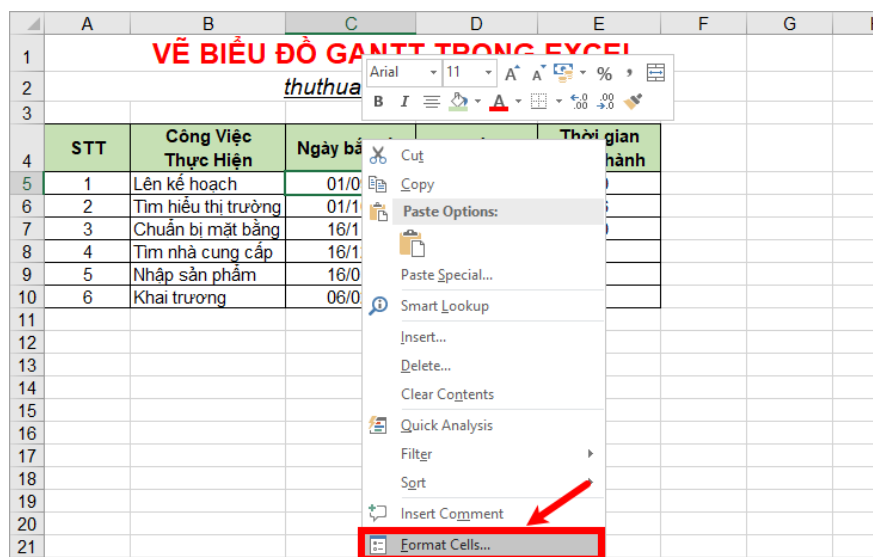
| | A | B | C | D | E | F | G |
|---|---|---|---|---|---|---|---|
| 1 | VẼ BIỂU ĐỒ GANTT TRONG EXCEL | | | | | | |
| 2 | thuthua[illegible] | | | | | | |
| 3 | | | | | | | |
| 4 | STT | Công Việc Thực Hiện | Ngày bắ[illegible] | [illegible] | Thời gian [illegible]hành | | |
| 5 | 1 | Lên kế hoạch | 01/0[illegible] | | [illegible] | | |
| 6 | 2 | Tìm hiểu thị trường | 01/1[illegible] | | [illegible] | | |
| 7 | 3 | Chuẩn bị mặt bằng | 16/1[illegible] | | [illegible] | | |
| 8 | 4 | Tìm nhà cung cấp | 16/1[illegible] | | | | |
| 9 | 5 | Nhập sản phẩm | 16/0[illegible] | | | | |
| 10 | 6 | Khai trương | 06/0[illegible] | | | | |
| 11 | | | | | | | |
| 12 | | | | | | | |
| 13 | | | | | | | |
| 14 | | | | | | | |
| 15 | | | | | | | |
| 16 | | | | | | | |
| 17 | | | | | | | |
| 18 | | | | | | | |
| 19 | | | | | | | |
| 20 | | | | | | | |
| 21 | | | | | | | |

Arial 11 A A $ % ,
B I A

Cut
Copy
Paste Options:
Paste Special...
Smart Lookup
Insert...
Delete...
Clear Contents
Quick Analysis
Filter
Sort
Insert Comment
Format Cells...